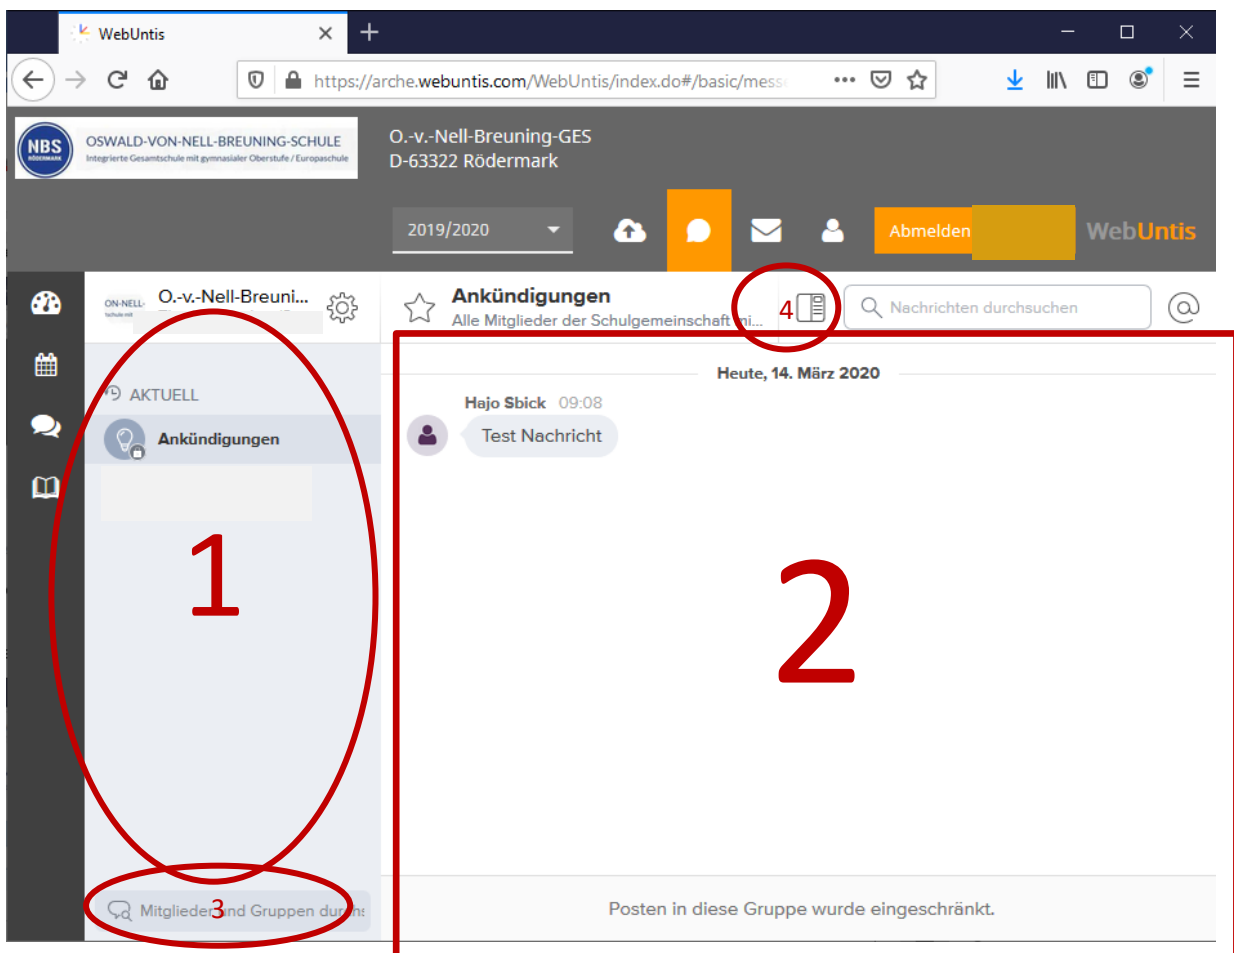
WebUntis

https://arche.webuntis.com/WebUntis/index.do#/basic/mess

NBS RÖDERMARK
OSWALD-VON-NELL-BREUNING-SCHULE
Integrierte Gesamtschule mit gymnasialer Oberstufe / Europaschule

O.-v.-Nell-Breuning-GES
D-63322 Rödermark

2019/2020

Abmelden

WebUntis

ON-NELL-
O.-v.-Nell-Breuni...

Ankündigungen
Alle Mitglieder der Schulgemeinschaft mi...

4

Nachrichten durchsuchen

AKTUELL

Ankündigungen

Heute, 14. März 2020

Hajo Sbick 09:08

Test Nachricht

1

2

Mitglieder und Gruppen durchs

3

Posten in diese Gruppe wurde eingeschränkt.